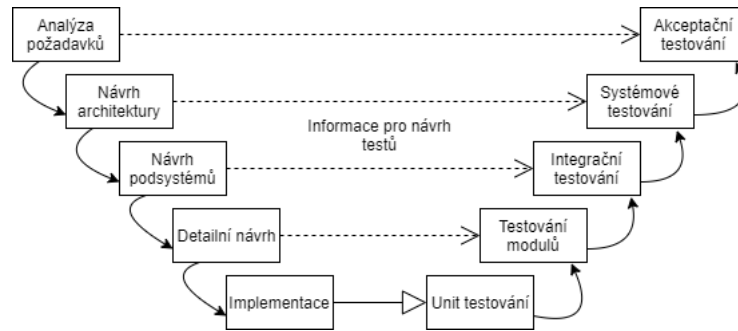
Analýza požadavků

Akceptační testování

Návrh architektury

Systémové testování

Informace pro návrh testů

Návrh podsystémů

Integrační testování

Detailní návrh

Testování modulů

Implementace

Unit testování